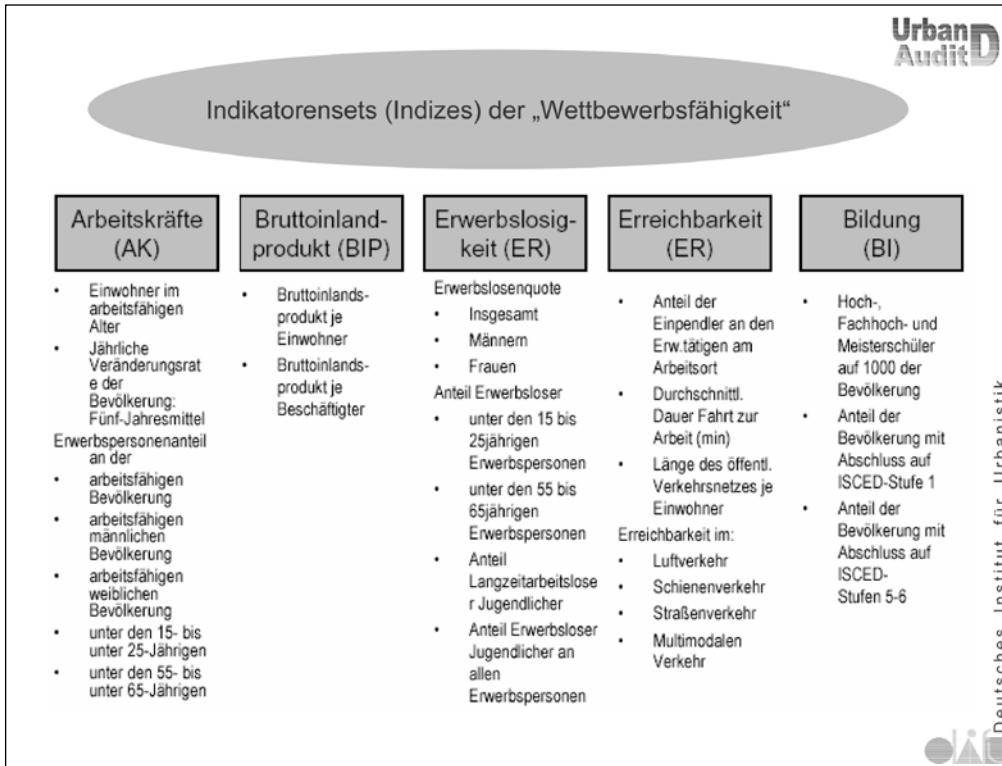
Urban Audit D

Indikatorensets (Indizes) der „Wettbewerbsfähigkeit"

Arbeitskräfte (AK)

- Einwohner im arbeitsfähigen Alter
- Jährliche Veränderungsrate der Bevölkerung: Fünf-Jahresmittel

Erwerbspersonenanteil an der

- arbeitsfähigen Bevölkerung
- arbeitsfähigen männlichen Bevölkerung
- arbeitsfähigen weiblichen Bevölkerung
- unter den 15- bis unter 25-Jährigen
- unter den 55- bis unter 65-Jährigen

Bruttoinlandprodukt (BIP)

- Bruttoinlandsprodukt je Einwohner
- Bruttoinlandsprodukt je Beschäftigter

Erwerbslosigkeit (ER)

Erwerbslosenquote

- Insgesamt
- Männern
- Frauen

Anteil Erwerbsloser

- unter den 15 bis 25jährigen Erwerbspersonen
- unter den 55 bis 65jährigen Erwerbspersonen
- Anteil Langzeitarbeitsloser Jugendlicher
- Anteil Erwerbsloser Jugendlicher an allen Erwerbspersonen

Erreichbarkeit (ER)

- Anteil der Einpendler an den Erw.tätigen am Arbeitsort
- Durchschnittl. Dauer Fahrt zur Arbeit (min)
- Länge des öffentl. Verkehrsnetzes je Einwohner

Erreichbarkeit im:

- Luftverkehr
- Schienenverkehr
- Straßenverkehr
- Multimodalen Verkehr

Bildung (BI)

- Hoch-, Fachhoch- und Meisterschüler auf 1000 der Bevölkerung
- Anteil der Bevölkerung mit Abschluss auf ISCED-Stufe 1
- Anteil der Bevölkerung mit Abschluss auf ISCED-Stufen 5-6

Deutsches Institut für Urbanistik